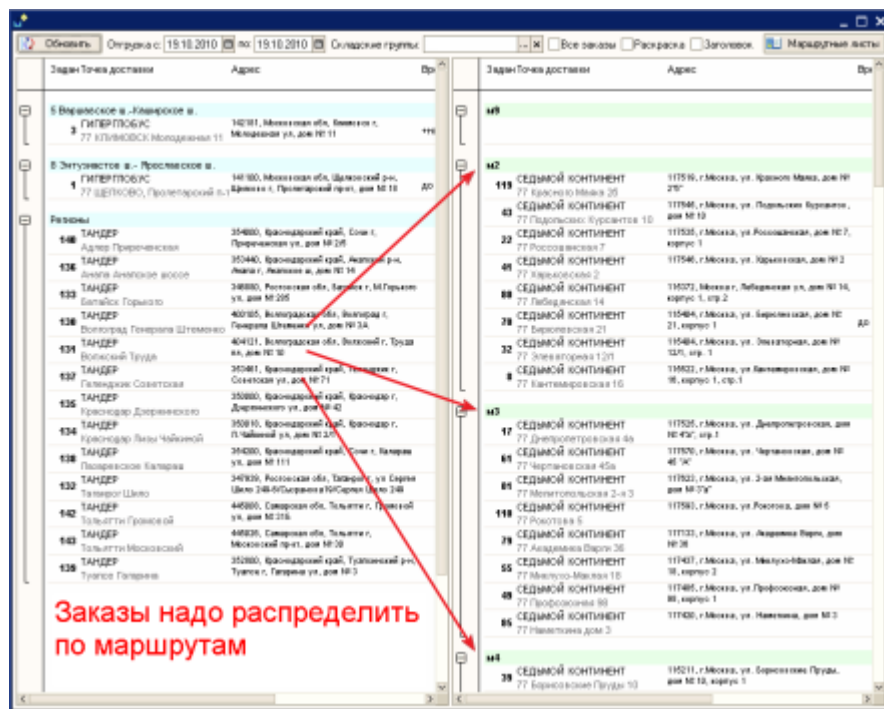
Обновить Отгрузка с: 19.10.2010 по: 19.10.2010 Складские группы: Все заказы Раскраска Заголовок Маршрутные листы

Задан Точка доставки | Адрес | Вр

5 Варшавское ш.-Каширское ш.

3 ГИПЕРГЛОБУС 77 КЛИМОВСК Молодежная 11 | 142181, Московская обл, Климовск г, Молодежная ул, дом № 11

8 Энтузиастов ш.- Ярославское ш.

1 ГИПЕРГЛОБУС 77 ЩЕЛКОВО, Пролетарский п-т | 141100, Московская обл, Щелковский р-н, Щелково г, Пролетарский прот, дом № 18

Регионы

140 ТАНДЕР Адлер Приреченская
136 ТАНДЕР Анапа Анапское шоссе
133 ТАНДЕР Батайск Горького
138 ТАНДЕР Волгоград Генерала Штеменко
134 ТАНДЕР Волжский Труда
137 ТАНДЕР Геленджик Советская
135 ТАНДЕР Краснодар Дзержинского
134 ТАНДЕР Краснодар Лизы Чайкиной
139 ТАНДЕР Псоверское Калараш
132 ТАНДЕР Таганрог Шило
142 ТАНДЕР Тольятти Громовой
143 ТАНДЕР Тольятти Московский
139 ТАНДЕР Туапсе Гагарина

Заказы надо распределить по маршрутам

Задан Точка доставки | Адрес | Вр

м9

м2
119 СЕДЬМОЙ КОНТИНЕНТ 77 Красного Маяка 26
63 СЕДЬМОЙ КОНТИНЕНТ 77 Подольских Курсантов 10
22 СЕДЬМОЙ КОНТИНЕНТ 77 Россошанская 7
41 СЕДЬМОЙ КОНТИНЕНТ 77 Харьковская 2
88 СЕДЬМОЙ КОНТИНЕНТ 77 Лебедянская 14
78 СЕДЬМОЙ КОНТИНЕНТ 77 Бирюлевская 21
32 СЕДЬМОЙ КОНТИНЕНТ 77 Элеваторная 12/1
8 СЕДЬМОЙ КОНТИНЕНТ 77 Кантемировская 16

м3
17 СЕДЬМОЙ КОНТИНЕНТ 77 Днепропетровская 4а
61 СЕДЬМОЙ КОНТИНЕНТ 77 Чертановская 45а
81 СЕДЬМОЙ КОНТИНЕНТ 77 Мелитопольская 2-я 3
118 СЕДЬМОЙ КОНТИНЕНТ 77 Рокотова 5
79 СЕДЬМОЙ КОНТИНЕНТ 77 Академика Варги 36
55 СЕДЬМОЙ КОНТИНЕНТ 77 Миклухо-Маклая 18
49 СЕДЬМОЙ КОНТИНЕНТ 77 Профсоюзная 98
85 СЕДЬМОЙ КОНТИНЕНТ 77 Намёткина дом 3

м4
39 СЕДЬМОЙ КОНТИНЕНТ 77 Борисовские Пруды 10